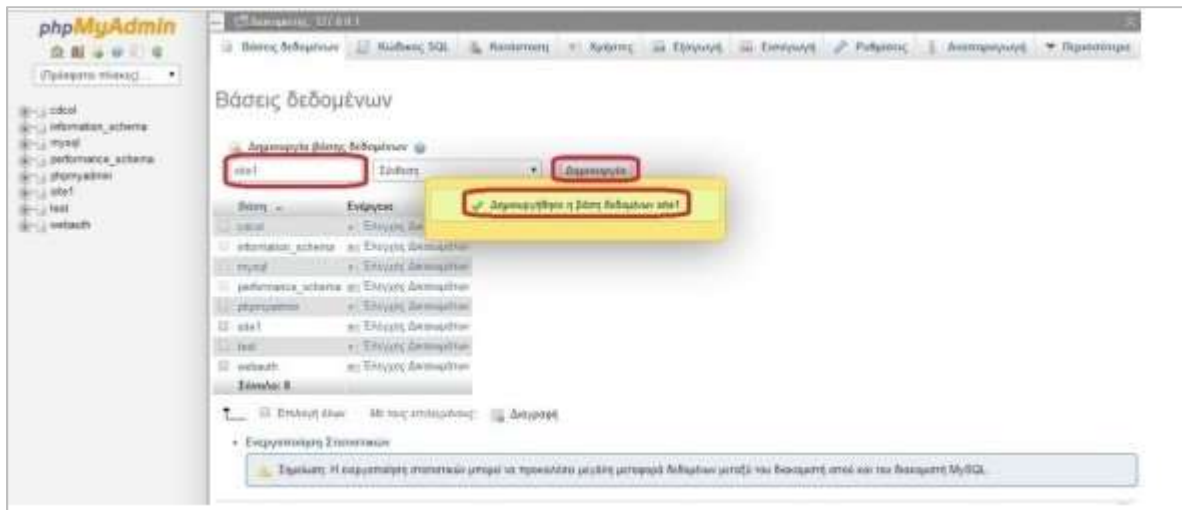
phpMyAdmin

(Πρόσφατοι πίνακες) ...

cdcol
information_schema
mysql
performance_schema
phpmyadmin
site1
test
webauth

Διακομιστής: 127.0.0.1

Βάσεις δεδομένων | Κώδικας SQL | Κατάσταση | Χρήστες | Εξαγωγή | Εισαγωγή | Ρυθμίσεις | Αναπαραγωγή | Περισσότερα

Βάσεις δεδομένων

Δημιουργία βάσης δεδομένων

site1 | Σύνθεση | Δημιουργία

Δημιουργήθηκε η βάση δεδομένων site1

| Βάση | Ενέργεια |
|---|---|
| cdcol | Έλεγχος Δικαιωμάτων |
| information_schema | Έλεγχος Δικαιωμάτων |
| mysql | Έλεγχος Δικαιωμάτων |
| performance_schema | Έλεγχος Δικαιωμάτων |
| phpmyadmin | Έλεγχος Δικαιωμάτων |
| site1 | Έλεγχος Δικαιωμάτων |
| test | Έλεγχος Δικαιωμάτων |
| webauth | Έλεγχος Δικαιωμάτων |
| Σύνολο: 8 | |

Επιλογή όλων    Με τους επιλεγμένους:    Διαγραφή

• Ενεργοποίηση Στατιστικών

Σημείωση: Η ενεργοποίηση στατιστικών μπορεί να προκαλέσει μεγάλη μεταφορά δεδομένων μεταξύ του διακομιστή ιστού και του διακομιστή MySQL.